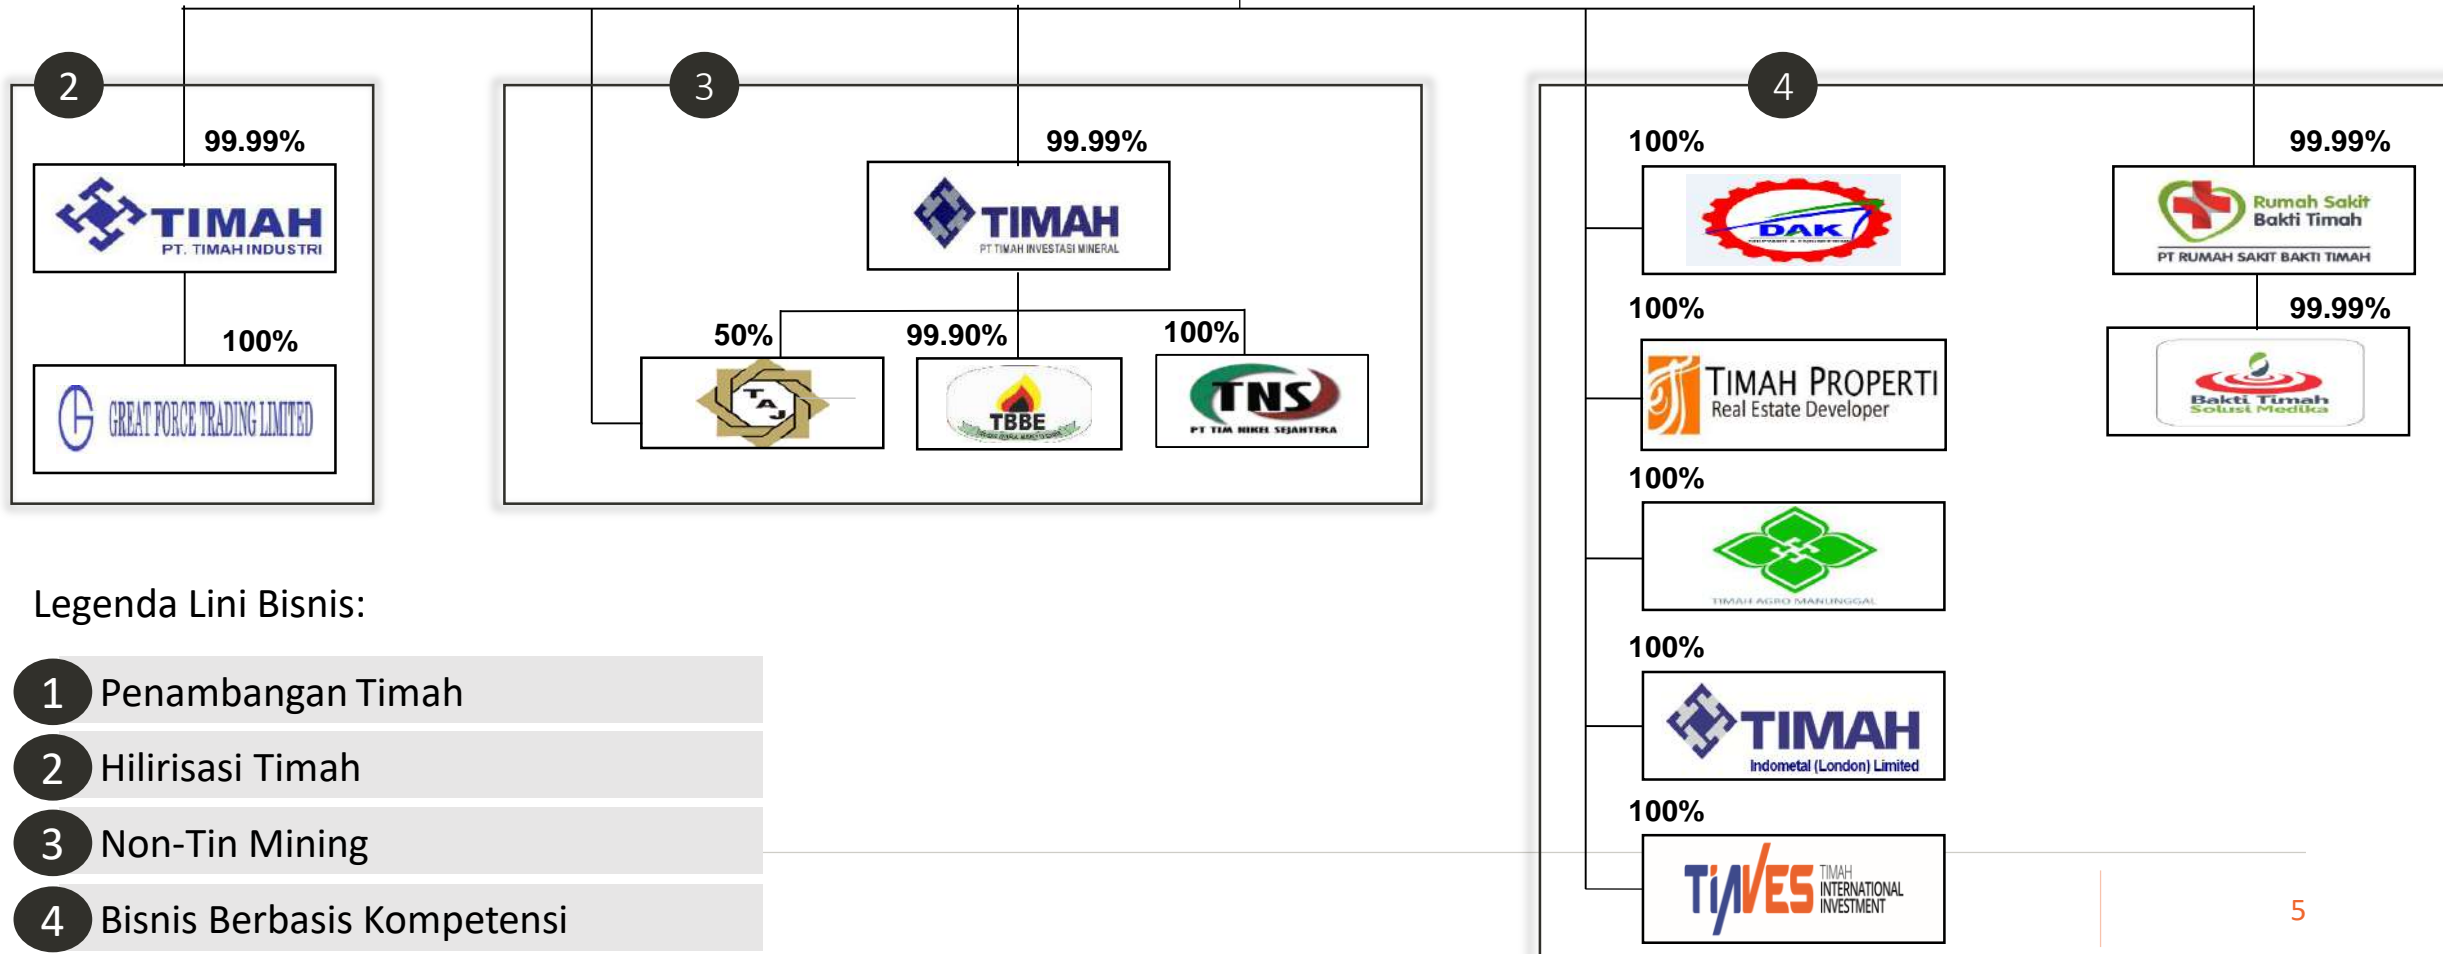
2

99.99%

TIMAH
PT. TIMAH INDUSTRI

100%

GREAT FORCE TRADING LIMITED

3

99.99%

TIMAH
PT TIMAH INVESTASI MINERAL

50%

TAJ

99.90%

TBBE

100%

TNS
PT TIM NIKEL SEJAHTERA

4

100%

DAK

100%

TIMAH PROPERTI
Real Estate Developer

100%

TIMAH AGRO MANUNGGAL

100%

TIMAH
Indometal (London) Limited

100%

TINVES
TIMAH INTERNATIONAL INVESTMENT

99.99%

Rumah Sakit Bakti Timah
PT RUMAH SAKIT BAKTI TIMAH

99.99%

Bakti Timah Solusi Medika

Legenda Lini Bisnis:

1 Penambangan Timah

2 Hilirisasi Timah

3 Non-Tin Mining

4 Bisnis Berbasis Kompetensi

5